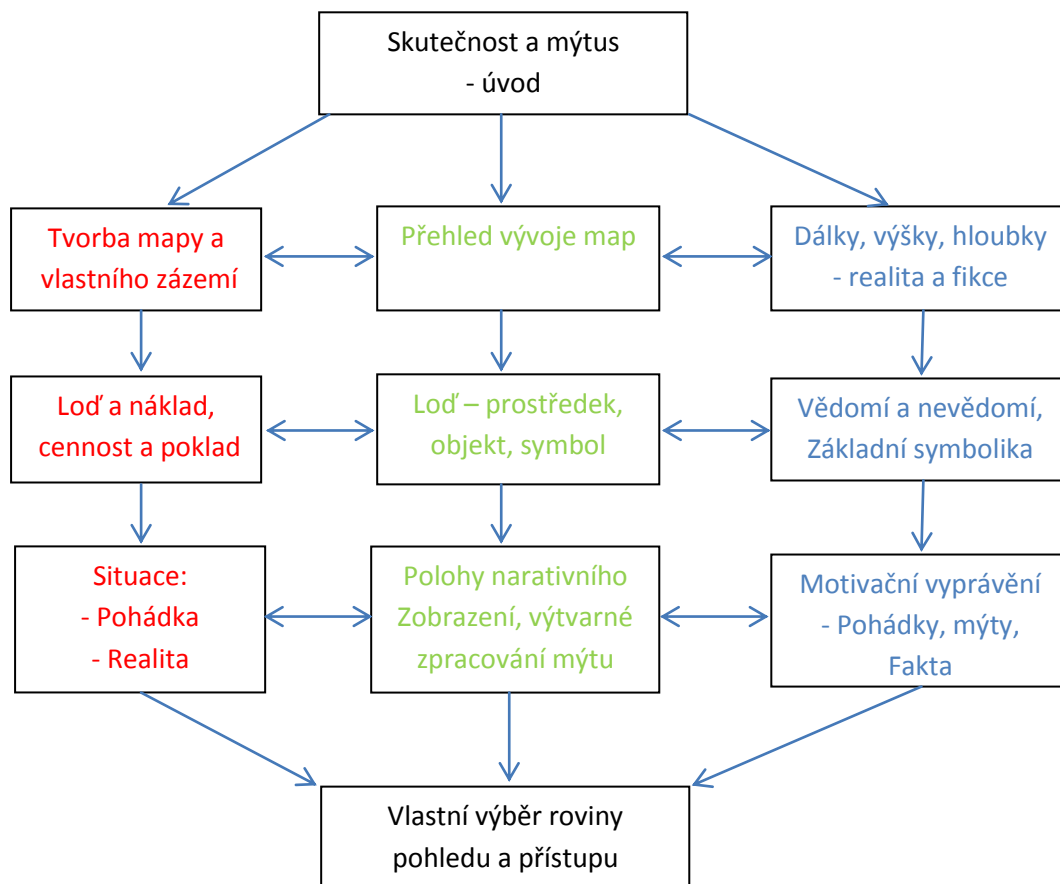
Skutečnost a mýtus
- úvod

Tvorba mapy a vlastního zázemí

Přehled vývoje map

Dálky, výšky, hloubky
- realita a fikce

Loď a náklad, cennost a poklad

Loď – prostředek, objekt, symbol

Vědomí a nevědomí, Základní symbolika

Situace:
- Pohádka
- Realita

Polohy narativního Zobrazení, výtvarné zpracování mýtu

Motivační vyprávění
- Pohádky, mýty, Fakta

Vlastní výběr roviny pohledu a přístupu